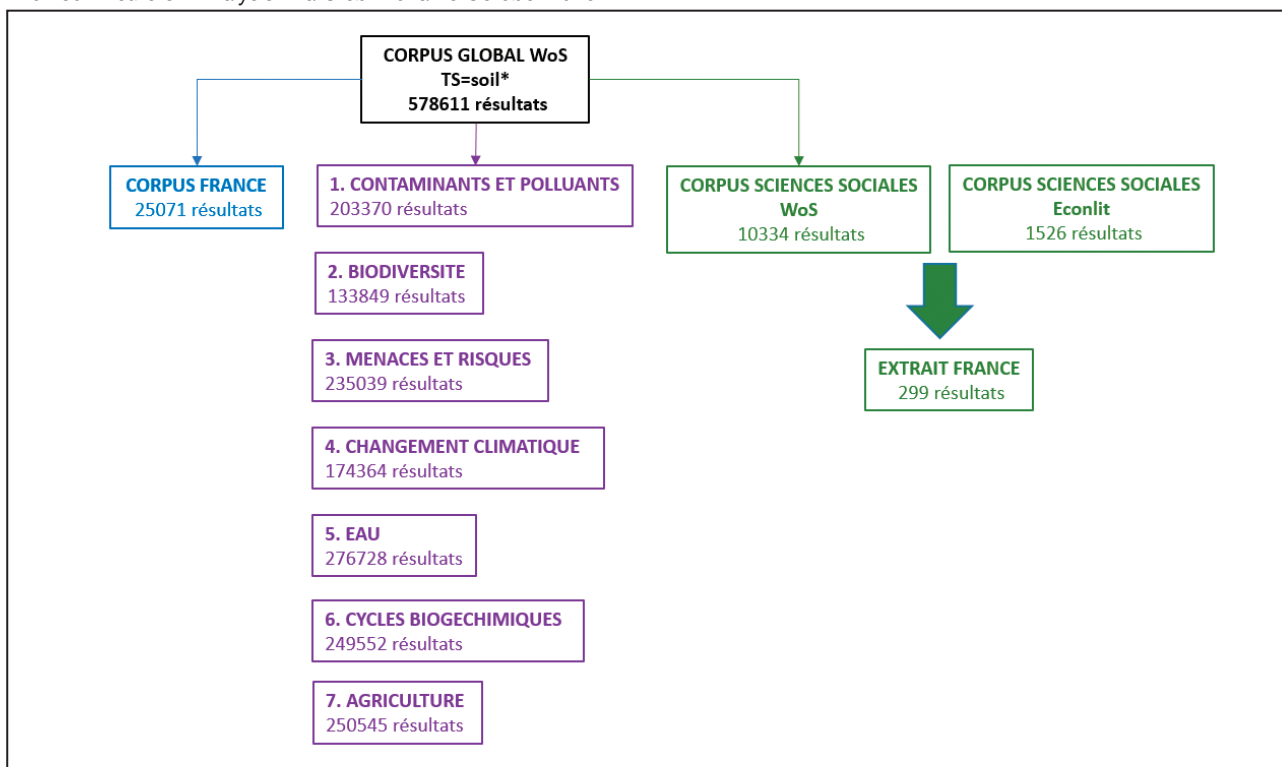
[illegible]

CORPUS GLOBAL WoS
TS=soil*
578611 résultats

CORPUS FRANCE
25071 résultats

1. CONTAMINANTS ET POLLUANTS
203370 résultats

2. BIODIVERSITE
133849 résultats

3. MENACES ET RISQUES
235039 résultats

4. CHANGEMENT CLIMATIQUE
174364 résultats

5. EAU
276728 résultats

6. CYCLES BIOGECHIMIQUES
249552 résultats

7. AGRICULTURE
250545 résultats

CORPUS SCIENCES SOCIALES
WoS
10334 résultats

CORPUS SCIENCES SOCIALES
Econlit
1526 résultats

EXTRAIT FRANCE
299 résultats